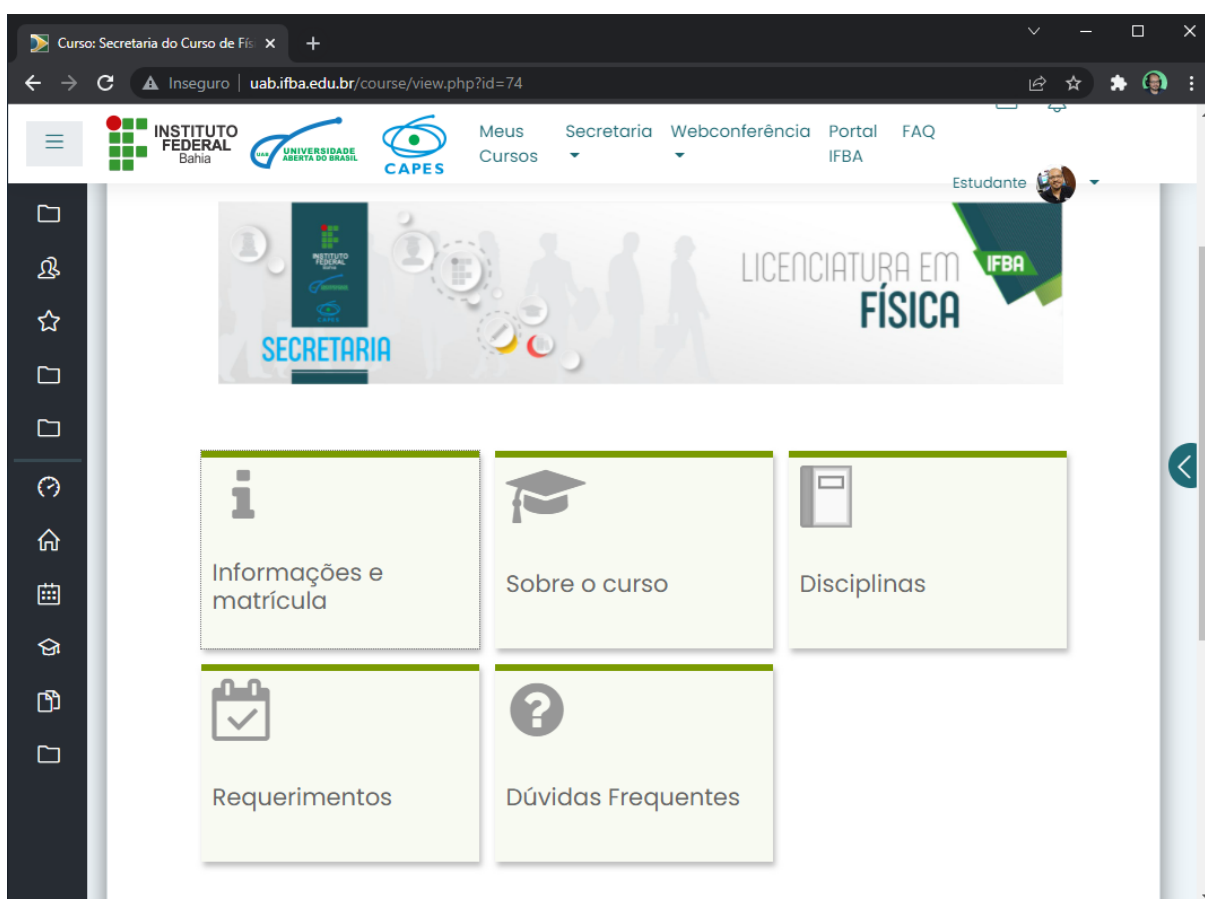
Curso: Secretaria do Curso de Fís ×
+

Inseguro | uab.ifba.edu.br/course/view.php?id=74

INSTITUTO FEDERAL Bahia
UAB UNIVERSIDADE ABERTA DO BRASIL
CAPES

Meus Cursos
Secretaria
Webconferência
Portal IFBA
FAQ

Estudante

INSTITUTO FEDERAL Bahia
SECRETARIA
LICENCIATURA EM
FÍSICA
IFBA

Informações e matrícula

Sobre o curso

Disciplinas

Requerimentos

Dúvidas Frequentes